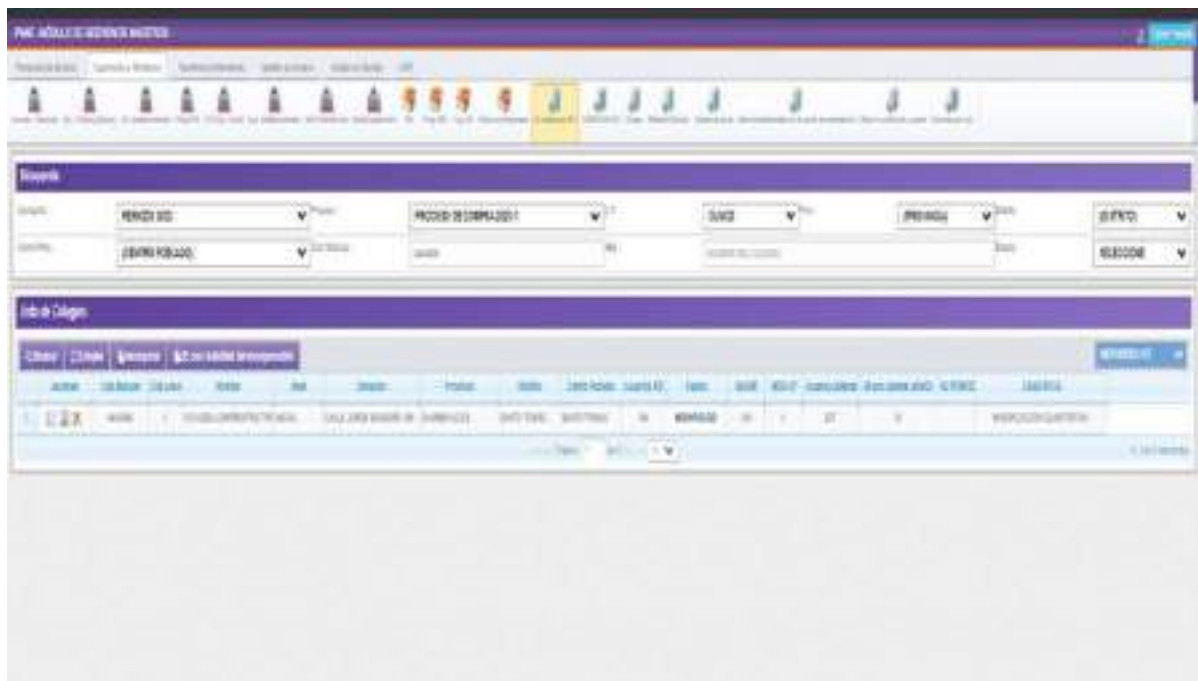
PNAE MÓDULO DE ASISTENCIA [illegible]

Búsqueda

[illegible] PERIODO 2021
PROCESO DE COMPRA 2021 1
CUSCO
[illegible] PROVINCIA
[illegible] DISTRITO
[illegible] CENTRO POBLADO
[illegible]
SELECCIONE

Lista de Colegios

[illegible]

| Acciones | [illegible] | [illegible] | Nombre | Nivel | Dirección | Provincia | Distrito | Centro Poblado | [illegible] | Estado | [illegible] | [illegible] | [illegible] | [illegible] | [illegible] | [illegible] |
|---|---|---|---|---|---|---|---|---|---|---|---|---|---|---|---|---|
| 1 | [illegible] | 1 | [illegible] | | CALLE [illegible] | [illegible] | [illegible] | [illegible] | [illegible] | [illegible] | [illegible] | 1 | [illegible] | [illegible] | | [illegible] |